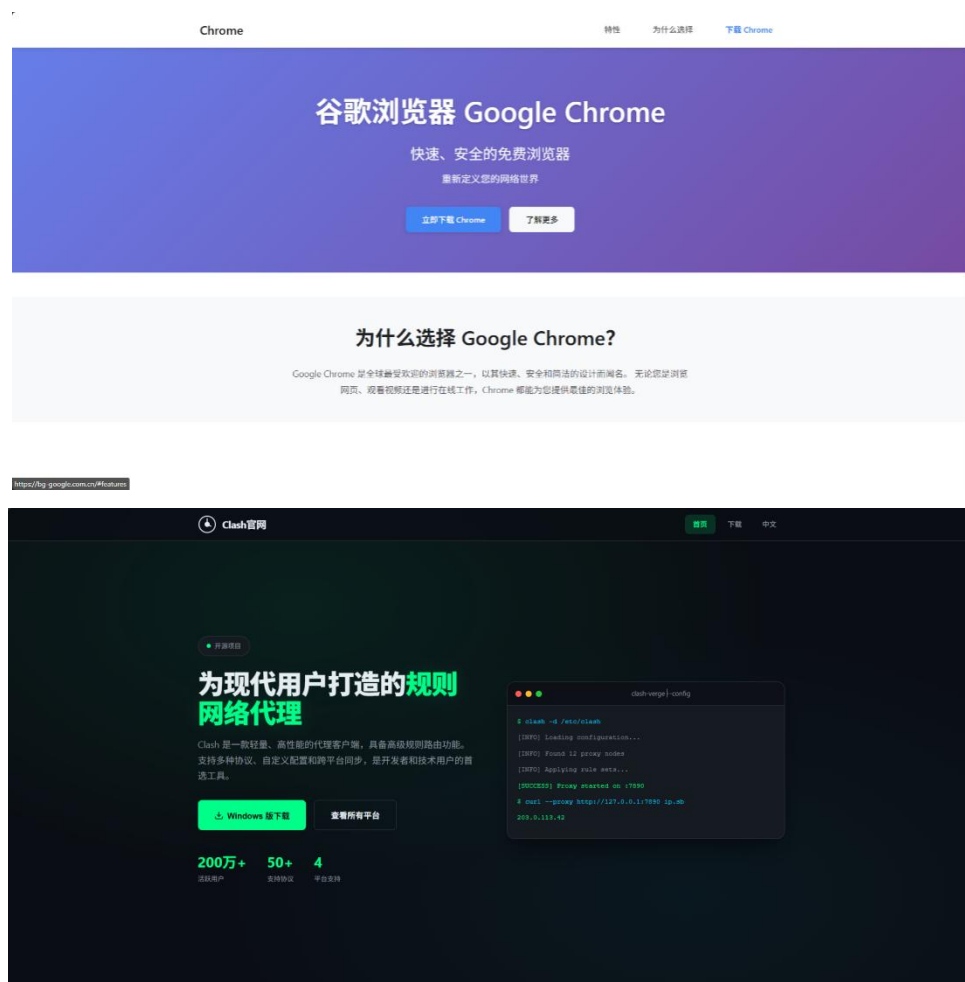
Chrome

特性 为什么选择 下载 Chrome

谷歌浏览器 Google Chrome

快速、安全的免费浏览器

重新定义您的网络世界

立即下载 Chrome 了解更多

为什么选择 Google Chrome?

Google Chrome 是全球最受欢迎的浏览器之一，以其快速、安全和简洁的设计而闻名。无论您是浏览网页、观看视频还是进行在线工作，Chrome 都能为您提供最佳的浏览体验。

https://bg-google.com.cn/#features

Clash官网

首页 下载 中文

开源项目

为现代用户打造的规则网络代理

Clash 是一款轻量、高性能的代理客户端，具备高级规则路由功能。支持多种协议、自定义配置和跨平台同步，是开发者和技术用户的首选工具。

Windows 版下载 查看所有平台

200万+ 活跃用户

50+ 支持协议

4 平台支持

clash-verge | ~config

$ clash -d /etc/clash

[INFO] Loading configuration...

[INFO] Found 12 proxy nodes

[INFO] Applying rule sets...

[SUCCESS] Proxy started on :7890

$ curl --proxy http://127.0.0.1:7890 ip.sb

203.0.113.42